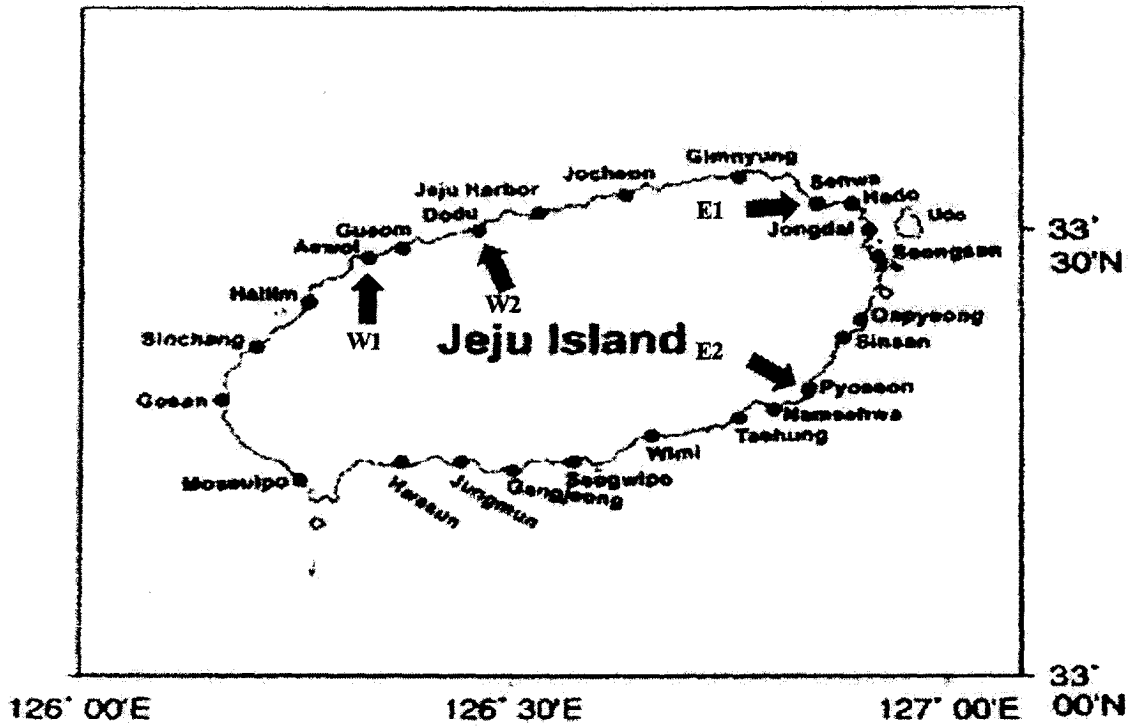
Gimnyung
Jocheon
Jeju Harbor
Dodu
Sehwa
Hado
Udo
E1
Jongdal
Gueom
Aewol
Seongsan
33° 30'N
Hallim
W1
W2
Onpyeong
Sinchang
Jeju Island
E2
Sinsan
Gosan
Pyoseon
Namsehwa
Taehung
Wimi
Mosulpo
Hwasun
Jungmun
Gangjeong
Seogwipo
33° 00'N
126° 00'E
126° 30'E
127° 00'E